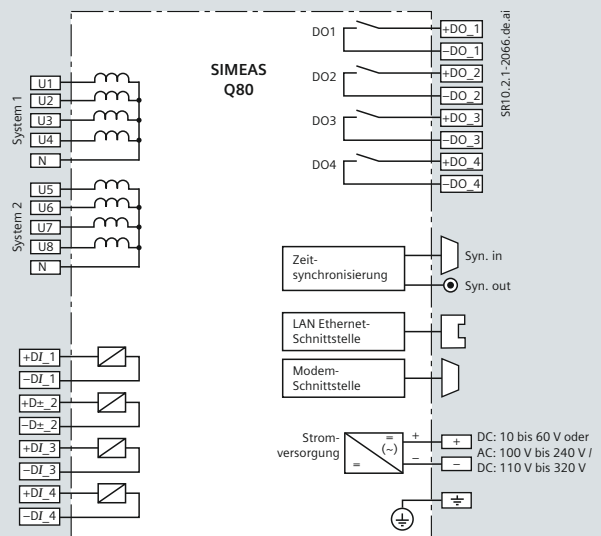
SIMEAS
Q80

SR10.2.1-2066.de.ai

DO1
+DO_1
–DO_1
DO2
+DO_2
–DO_2
DO3
+DO_3
–DO_3
DO4
+DO_4
–DO_4

System 1
U1
U2
U3
U4
N

System 2
U5
U6
U7
U8
N

Zeit-
synchronisierung
Syn. in
Syn. out

LAN Ethernet-
Schnittstelle

Modem-
Schnittstelle

+DI_1
–DI_1
+D±_2
–D±_2
+DI_3
–DI_3
+DI_4
–DI_4

Strom-
versorgung
=
(~)
=
+
–
+
–
DC: 10 bis 60 V oder
AC: 100 V bis 240 V /
DC: 110 V bis 320 V